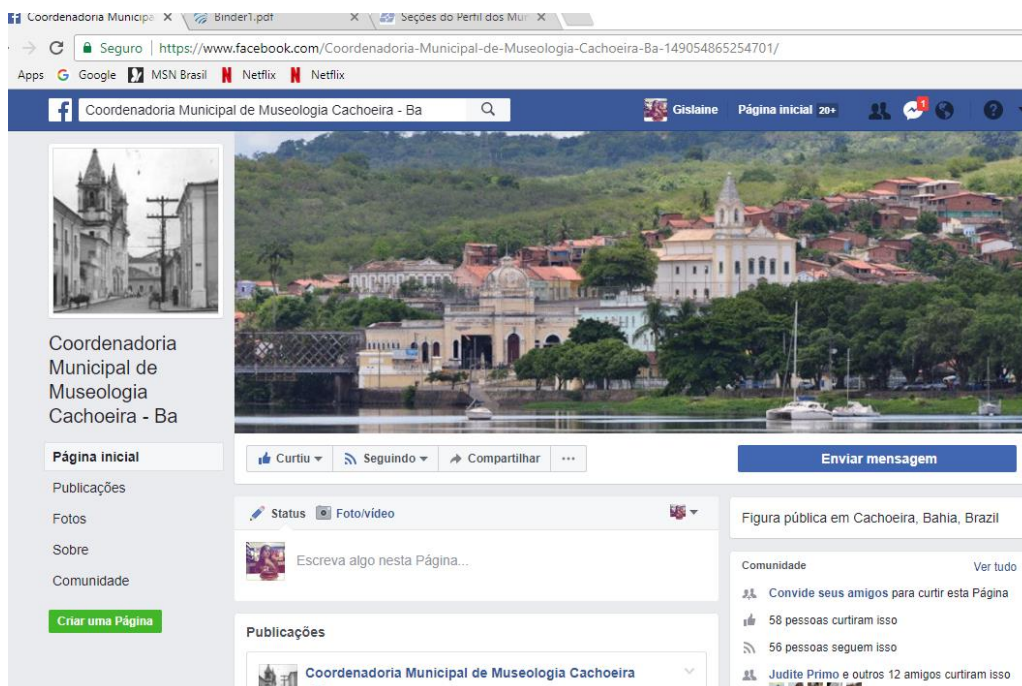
Coordenadoria Municipa ×
Binder1.pdf ×
Seções do Perfil dos Mu ×

Seguro | https://www.facebook.com/Coordenadoria-Municipal-de-Museologia-Cachoeira-Ba-149054865254701/

Apps Google MSN Brasil Netflix Netflix

Coordenadoria Municipal de Museologia Cachoeira - Ba

Gislaine Página inicial 20+

1

Coordenadoria Municipal de Museologia Cachoeira - Ba

Página inicial
Publicações
Fotos
Sobre
Comunidade

Criar uma Página

Curtiu ▾ Seguindo ▾ Compartilhar ···

Enviar mensagem

Status Foto/vídeo

Escreva algo nesta Página...

Publicações

Coordenadoria Municipal de Museologia Cachoeira

Figura pública em Cachoeira, Bahia, Brazil

Comunidade Ver tudo

Convide seus amigos para curtir esta Página

58 pessoas curtiram isso

56 pessoas seguem isso

Judite Primo e outros 12 amigos curtiram isso